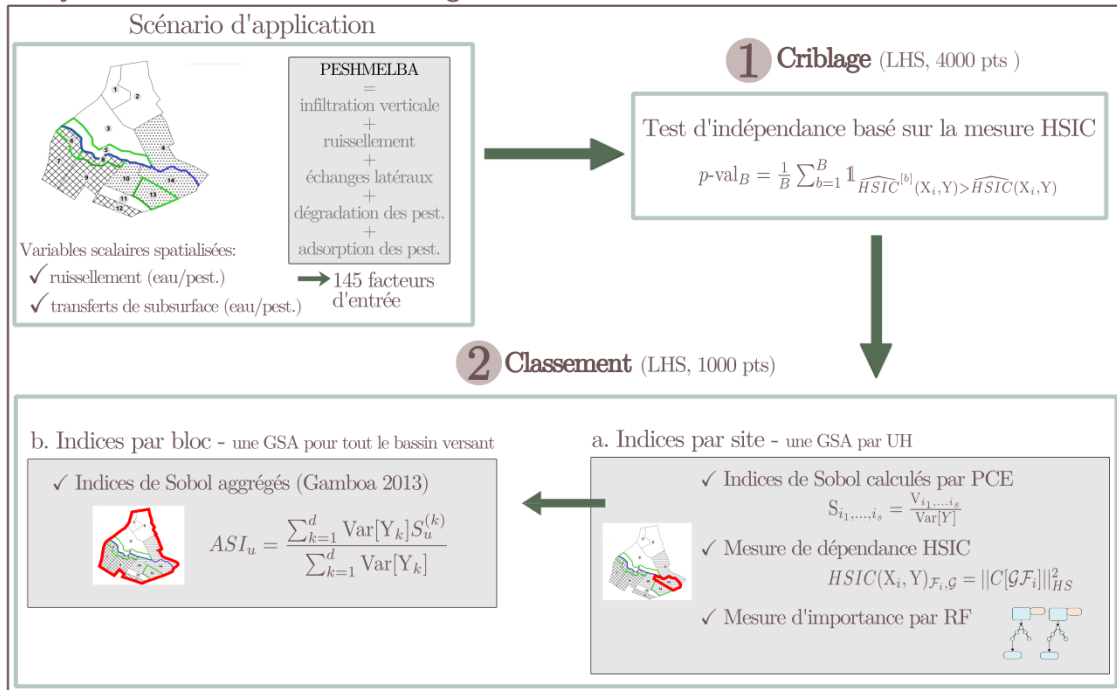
Scénario d'application

1 2 3 4 5 6 7 8 9 10 11 12 13 14

PESHMELBA
=
infiltration verticale
+
ruissellement
+
échanges latéraux
+
dégradation des pest.
+
adsorption des pest.

Variables scalaires spatialisées:
✓ ruissellement (eau/pest.)
✓ transferts de subsurface (eau/pest.)

145 facteurs d'entrée

1 Criblage (LHS, 4000 pts )

Test d'indépendance basé sur la mesure HSIC

$p\text{-val}_B = \frac{1}{B}\sum_{b=1}^{B} \mathbb{1}_{\widehat{HSIC}^{[b]}(X_i,Y) > \widehat{HSIC}(X_i,Y)}$

2 Classement (LHS, 1000 pts)

b. Indices par bloc - une GSA pour tout le bassin versant

✓ Indices de Sobol aggrégés (Gamboa 2013)

$ASI_u = \frac{\sum_{k=1}^{d} \text{Var}[Y_k] S_u^{(k)}}{\sum_{k=1}^{d} \text{Var}[Y_k]}$

a. Indices par site - une GSA par UH

✓ Indices de Sobol calculés par PCE

$S_{i_1,\dots,i_s} = \frac{V_{i_1,\dots,i_s}}{\text{Var}[Y]}$

✓ Mesure de dépendance HSIC

$HSIC(X_i,Y)_{\mathcal{F}_i,\mathcal{G}} = ||C[\mathcal{G}\mathcal{F}_i]||^2_{HS}$

✓ Mesure d'importance par RF